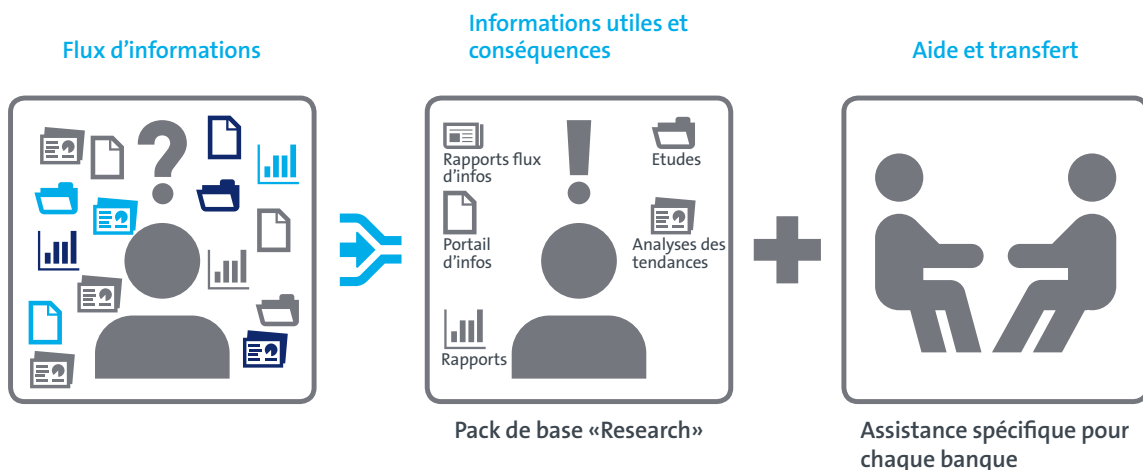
Flux d’informations

Informations utiles et conséquences

Aide et transfert

Rapports flux d’infos

Etudes

Portail d’infos

Analyses des tendances

Rapports

Pack de base «Research»

Assistance spécifique pour chaque banque